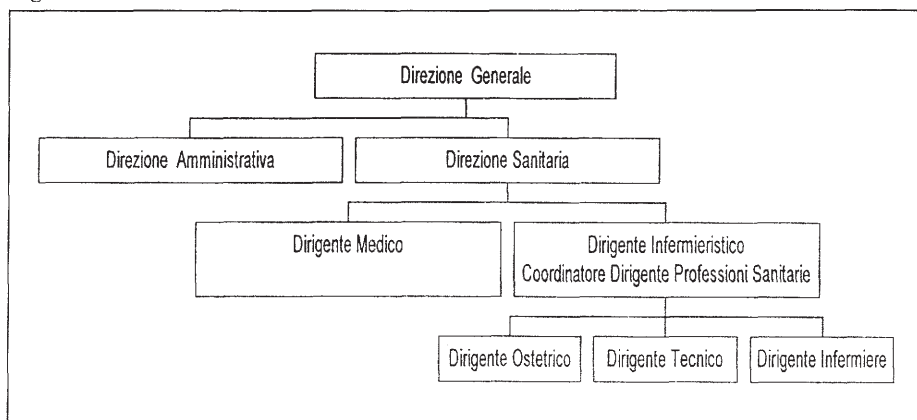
Direzione Generale

Direzione Amministrativa

Direzione Sanitaria

Dirigente Medico

Dirigente Infermieristico
Coordinatore Dirigente Professioni Sanitarie

Dirigente Ostetrico

Dirigente Tecnico

Dirigente Infermiere